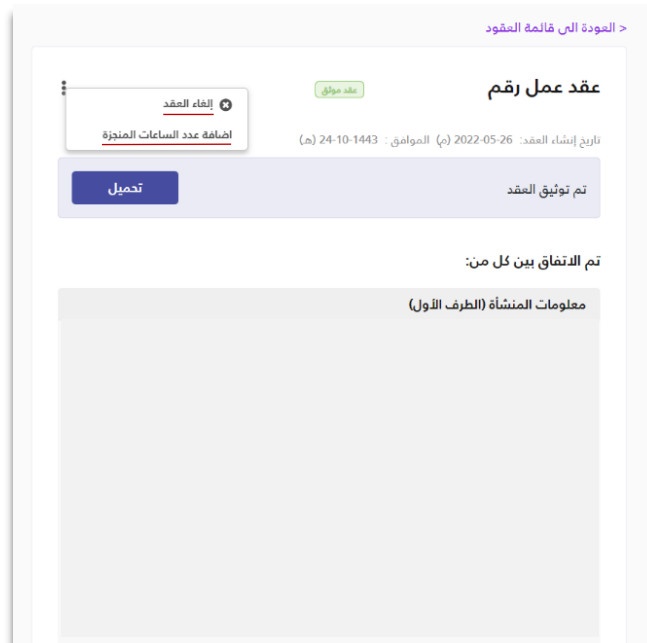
< العودة الى قائمة العقود

عقد عمل رقم

عقد موثق

إلغاء العقد

اضافة عدد الساعات المنجزة

تاريخ إنشاء العقد: 26-05-2022 (م) الموافق : 1443-10-24 (هـ)

تم توثيق العقد

تحميل

تم الاتفاق بين كل من:

معلومات المنشأة (الطرف الأول)